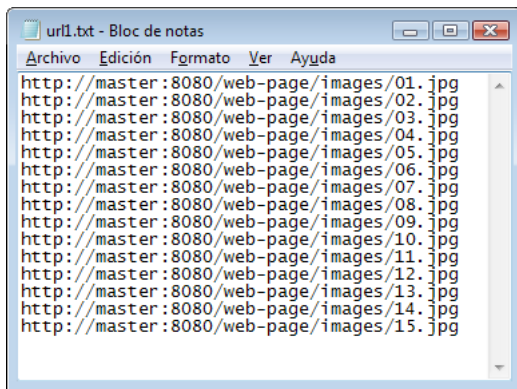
url1.txt - Bloc de notas

Archivo Edición Formato Ver Ayuda

http://master:8080/web-page/images/01.jpg
http://master:8080/web-page/images/02.jpg
http://master:8080/web-page/images/03.jpg
http://master:8080/web-page/images/04.jpg
http://master:8080/web-page/images/05.jpg
http://master:8080/web-page/images/06.jpg
http://master:8080/web-page/images/07.jpg
http://master:8080/web-page/images/08.jpg
http://master:8080/web-page/images/09.jpg
http://master:8080/web-page/images/10.jpg
http://master:8080/web-page/images/11.jpg
http://master:8080/web-page/images/12.jpg
http://master:8080/web-page/images/13.jpg
http://master:8080/web-page/images/14.jpg
http://master:8080/web-page/images/15.jpg